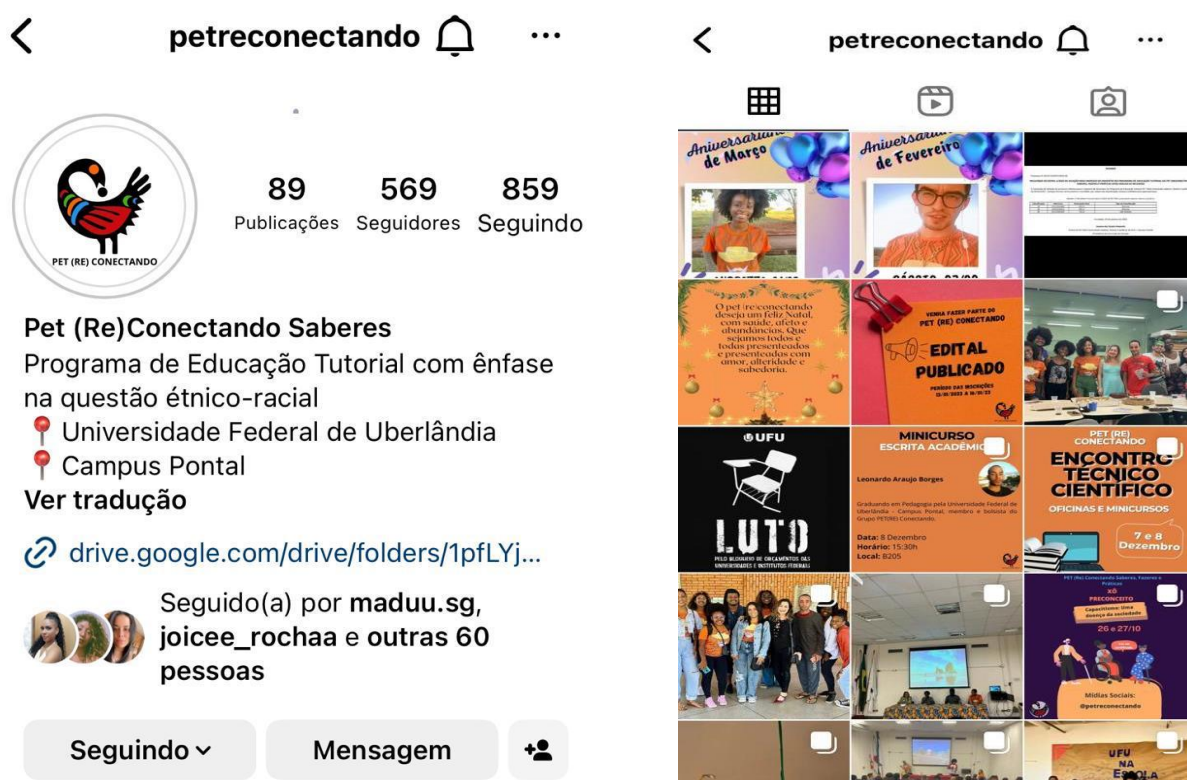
petreconectando

PET (RE) CONECTANDO

89 Publicações 569 Seguidores 859 Seguindo

Pet (Re)Conectando Saberes
Programa de Educação Tutorial com ênfase na questão étnico-racial
📍 Universidade Federal de Uberlândia
📍 Campus Pontal
Ver tradução

drive.google.com/drive/folders/1pfLYj...

Seguido(a) por maduu.sg, joicee_rochaa e outras 60 pessoas

Seguindo
Mensagem

petreconectando

Aniversariante de Março

Aniversariante de Fevereiro

O pet (re)conectando deseja um feliz Natal, com saúde, afeto e abundâncias. Que sejamos todos e todas presenteados e presenteadas com amor, alteridade e sabedoria.

VENHA FAZER PARTE DO PET (RE) CONECTANDO
EDITAL PUBLICADO
PERÍODO DAS INSCRIÇÕES
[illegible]

UFU
LUTO
PELO BLOQUEIO DE ORÇAMENTOS DAS UNIVERSIDADES E INSTITUTOS FEDERAIS

MINICURSO
ESCRITA ACADÊMICA
Leonardo Araujo Borges
Graduando em Pedagogia pela Universidade Federal de Uberlândia - Campus Pontal, membro e bolsista do Grupo PET(RE) Conectando.
Data: 8 Dezembro
Horário: 15:30h
Local: B205

PET (RE) CONECTANDO
ENCONTRO TÉCNICO CIENTÍFICO
OFICINAS E MINICURSOS
7 e 8 Dezembro

PET (Re) Conectando Saberes, Fazeres e Práticas
XÔ PRECONCEITO
Capacitismo: Uma doença da sociedade
26 e 27/10
Mídias Sociais:
@petreconectando

UFU NA ESCOLA